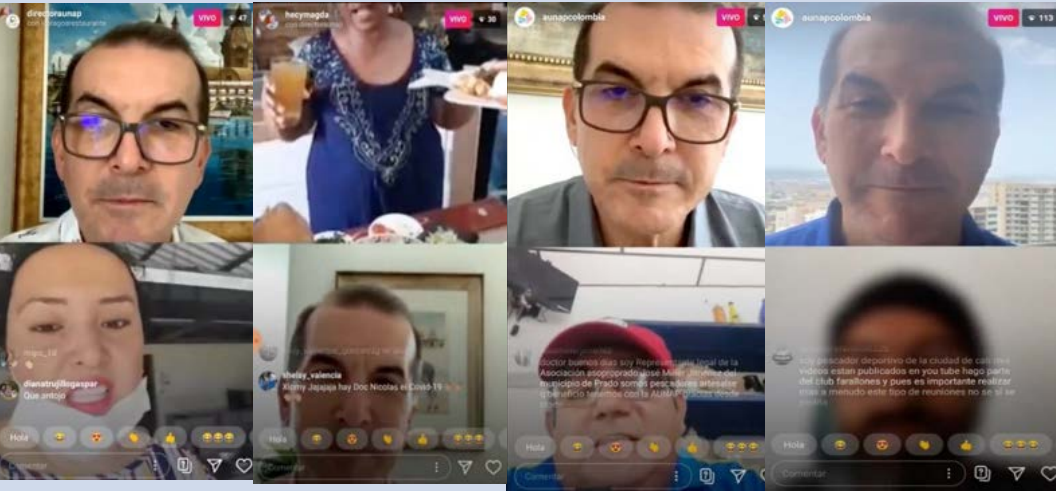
directoraunap
VIVO 47
hecymagda
VIVO 30
aunapcolombia
VIVO
aunapcolombia
VIVO 113

dianatrujillogaspar
Que antojo
Hola
Comentar

shelay_valencia
Xiomy Japaja hay Doc Nicolas el Covid-19
Hola
Comentar

doctor buenos dias soy Representante legal de la Asociación asoproprado Jose Miller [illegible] del municipio de Prado somos pescadores artesanales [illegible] tenemos con la AUNAP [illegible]
Hola
Comentar

soy pescador deportivo de la ciudad de cali mis videos estan publicados en you tube hago parte del club farallones y pues es importante realizar mas a menudo este tipo de reuniones no se si se podria
Hola
Comentar